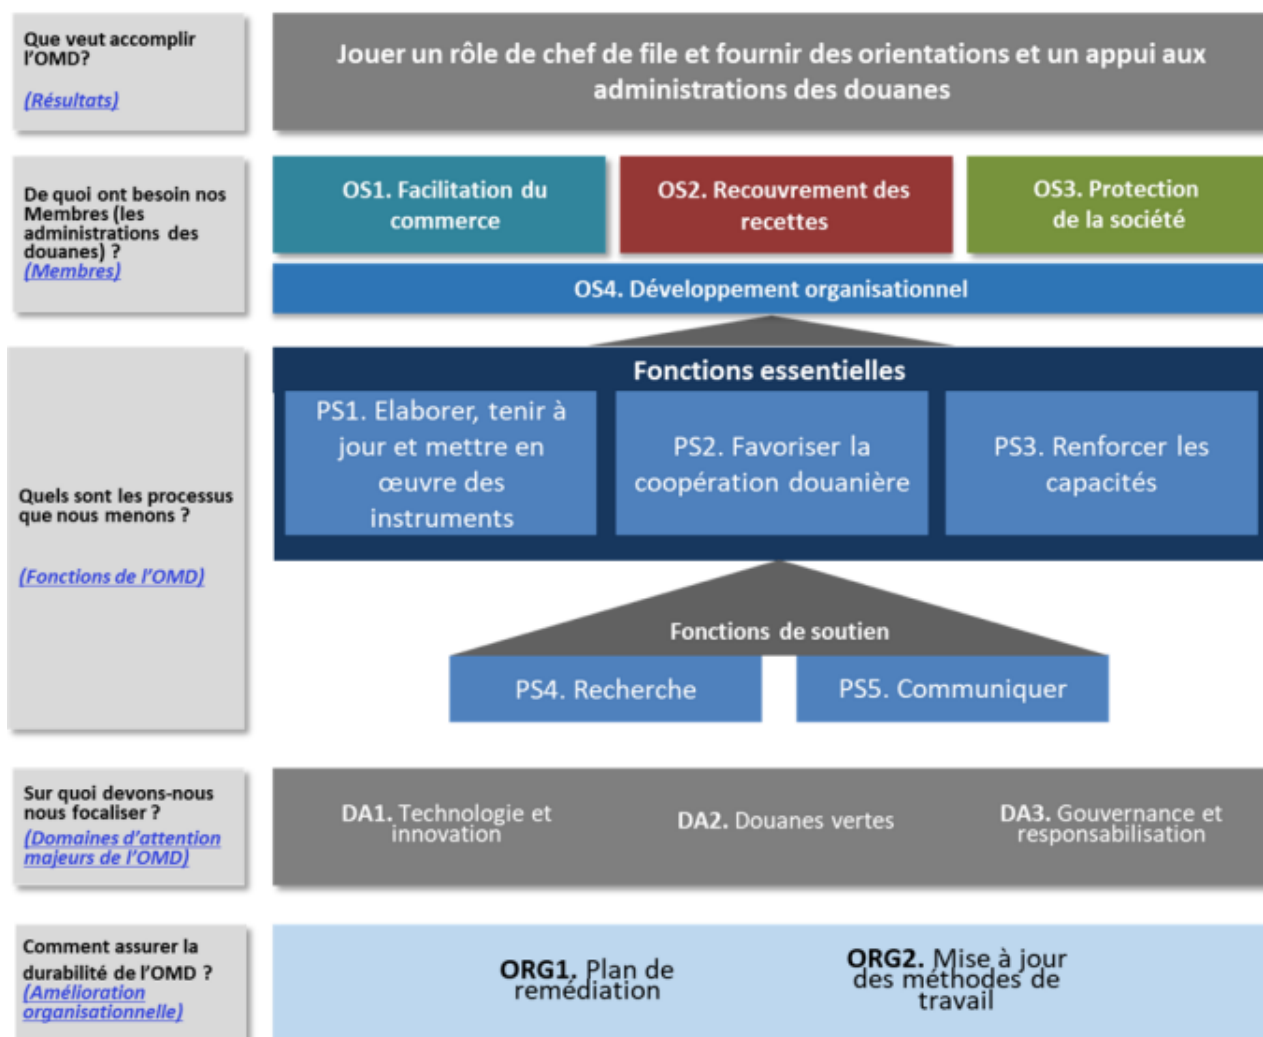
Que veut accomplir l'OMD?

(Résultats)

Jouer un rôle de chef de file et fournir des orientations et un appui aux administrations des douanes

De quoi ont besoin nos Membres (les administrations des douanes) ?
(Membres)

OS1. Facilitation du commerce

OS2. Recouvrement des recettes

OS3. Protection de la société

OS4. Développement organisationnel

Quels sont les processus que nous menons ?

(Fonctions de l'OMD)

Fonctions essentielles

PS1. Elaborer, tenir à jour et mettre en œuvre des instruments

PS2. Favoriser la coopération douanière

PS3. Renforcer les capacités

Fonctions de soutien

PS4. Recherche

PS5. Communiquer

Sur quoi devons-nous nous focaliser ?
(Domaines d'attention majeurs de l'OMD)

DA1. Technologie et innovation

DA2. Douanes vertes

DA3. Gouvernance et responsabilisation

Comment assurer la durabilité de l'OMD ?
(Amélioration organisationnelle)

ORG1. Plan de remédiation

ORG2. Mise à jour des méthodes de travail